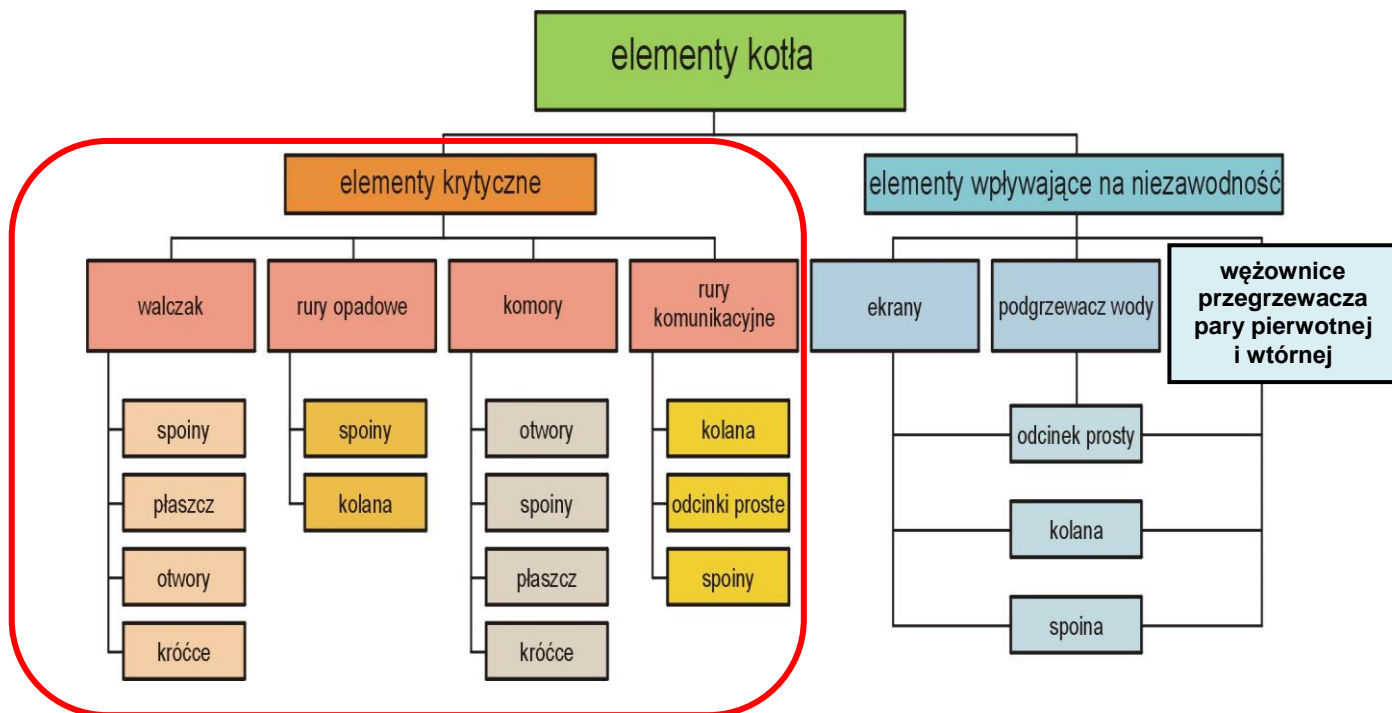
elementy kotła

elementy krytyczne

walczak
spoiny
płaszcz
otwory
krócce

rury opadowe
spoiny
kolana

komory
otwory
spoiny
płaszcz
krócce

rury komunikacyjne
kolana
odcinki proste
spoiny

elementy wpływające na niezawodność

ekrany

podgrzewacz wody

wężownice przegrzewacza pary pierwotnej i wtórnej

odcinek prosty
kolana
spoina